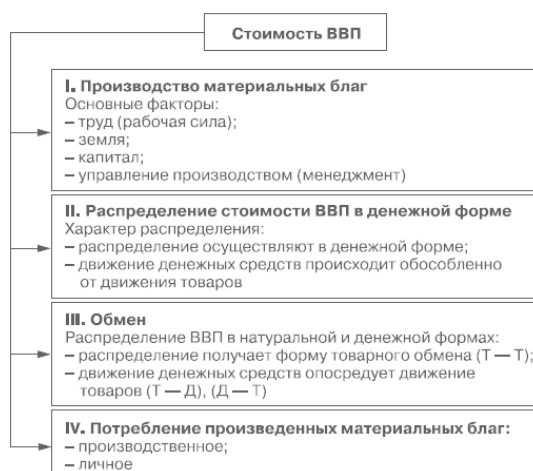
Стоимость ВВП

I. Производство материальных благ
Основные факторы:
– труд (рабочая сила);
– земля;
– капитал;
– управление производством (менеджмент)

II. Распределение стоимости ВВП в денежной форме
Характер распределения:
– распределение осуществляют в денежной форме;
– движение денежных средств происходит обособленно от движения товаров

III. Обмен
Распределение ВВП в натуральной и денежной формах:
– распределение получает форму товарного обмена (Т — Т);
– движение денежных средств опосредует движение товаров (Т — Д), (Д — Т)

IV. Потребление произведенных материальных благ:
– производственное;
– личное